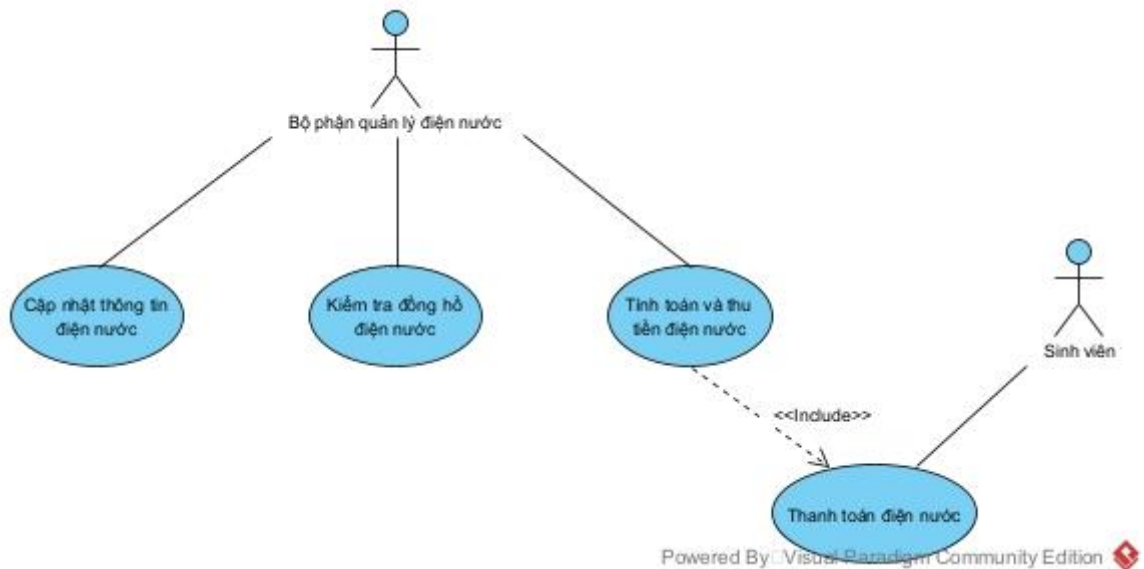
Bộ phận quản lý điện nước

Cập nhật thông tin điện nước

Kiểm tra đồng hồ điện nước

Tính toán và thu tiền điện nước

Sinh viên

<<Include>>

Thanh toán điện nước

Powered By□Visual Paradigm Community Edition